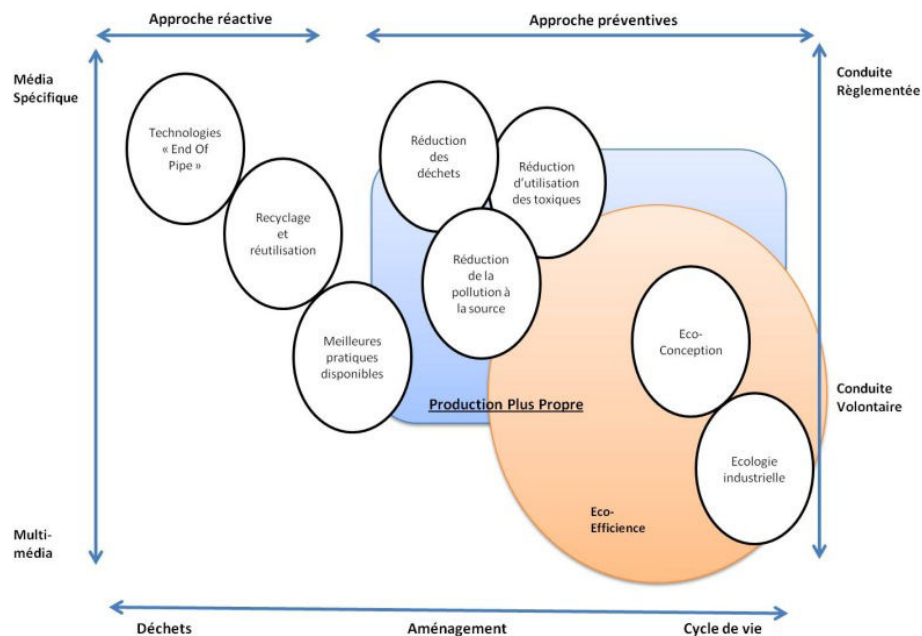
Approche réactive

Approche préventives

Média Spécifique

Conduite Règlementée

Technologies « End Of Pipe »

Recyclage et réutilisation

Meilleures pratiques disponibles

Réduction des déchets

Réduction d'utilisation des toxiques

Réduction de la pollution à la source

Eco-Conception

Ecologie industrielle

Production Plus Propre

Conduite Volontaire

Eco-Efficience

Multi-média

Déchets

Aménagement

Cycle de vie